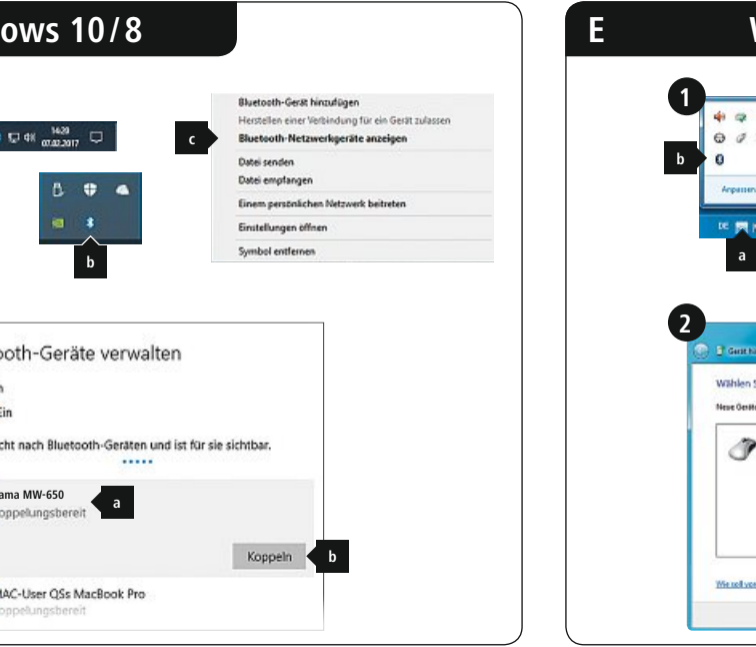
ows 10/8

1420 07.02.2017

b

c

Bluetooth-Gerät hinzufügen
Herstellen einer Verbindung für ein Gerät zulassen
Bluetooth-Netzwerkgeräte anzeigen
Datei senden
Datei empfangen
Einem persönlichen Netzwerk beitreten
Einstellungen öffnen
Symbol entfernen

ooth-Geräte verwalten

n
Ein

cht nach Bluetooth-Geräten und ist für sie sichtbar.

ama MW-650
oppelungsbereit

a

Koppeln

b

MAC-User QSs MacBook Pro
oppelungsbereit

E

W

1

b

Anpassen

DE

a

2

Gerät hi

Wählen S

Neue Gerät

Wie soll vo